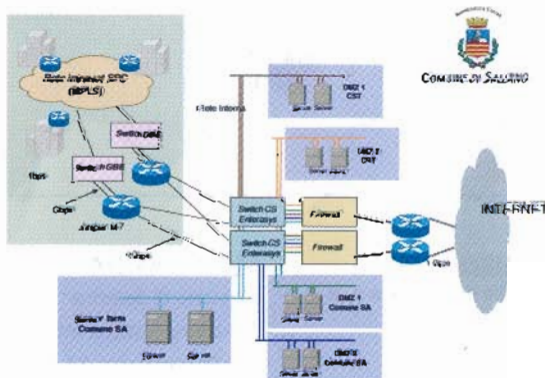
Rete Intranet SPC (MPLS)

Switch GBE

Switch GBE

1Gbps

1Gbps

Juniper M-7

1Gbps

Rete Intranet

DMZ 1 CST

Server Server

DMZ 2 CST

Server Server

Switch CS Enterasys

Switch CS Enterasys

Firewall

Firewall

INTERNET

1 Gbps

Server farm Comune SA

Server Server

DMZ 1 Comune SA

Server Server

DMZ 2 Comune SA

Server Server

COMUNE DI SALERNO